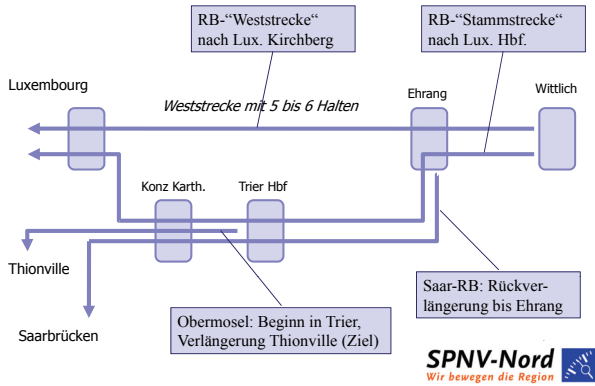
RB-“Weststrecke“ nach Lux. Kirchberg

RB-“Stammstrecke“ nach Lux. Hbf.

Luxembourg

Ehrang

Wittlich

Weststrecke mit 5 bis 6 Halten

Konz Karth.

Trier Hbf

Thionville

Saar-RB: Rückverlängerung bis Ehrang

Saarbrücken

Obermosel: Beginn in Trier, Verlängerung Thionville (Ziel)

SPNV-Nord
Wir bewegen die Region